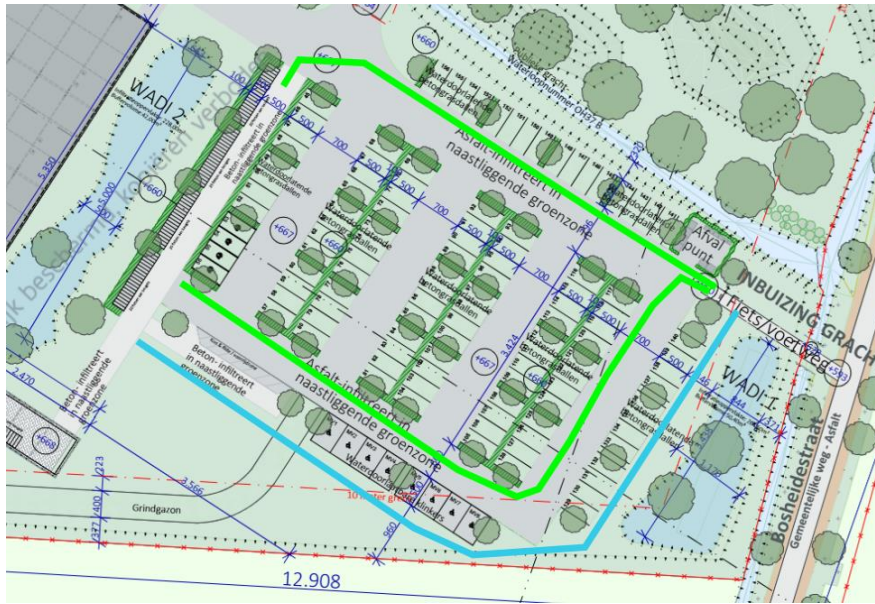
WADI 2
Beton- infiltreert in naastliggende groenzone
+660
+667
+668
+660
+667
+660
+668
Asfalt- infiltreert in naastliggende groenzone
Asfalt- infiltreert in naastliggende groenzone
Beton- infiltreert in naastliggende groenzone
Beton- infiltreert in naastliggende groenzone
Waterdoorlatende betongrastegels
Waterdoorlatende betongrastegels
Waterdoorlatende betongrastegels
Waterdoorlatende betongrastegels
Waterdoorlatende betongrastegels
Waterdoorlatende betongrastegels
Waterdoorlatende betongrastegels
Waterdoorlatende klinkers
Afval punt
INBUIZING GRACHT
Fiets/voetweg
WADI 1
Bosheidestraat
Gemeentelijke weg - Asfalt
Grindgazon
12.908
3.566
2.470
5.000
5.350
500
700
500
700
500
700
500
700
500
1.500
2.424
960
223
400
237
10 meter
+598
k besoeming: kolonien verbode